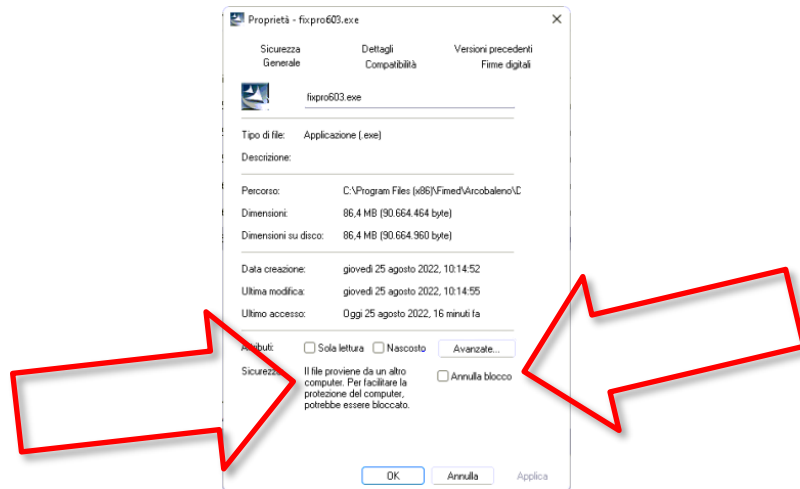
Proprietà - fixpro603.exe

Sicurezza
Dettagli
Versioni precedenti
Generale
Compatibilità
Firme digitali

fixpro603.exe

Tipo di file: Applicazione (.exe)

Descrizione:

Percorso: C:\Program Files (x86)\Fimed\Arcobaleno\D

Dimensioni: 86,4 MB (90.664.464 byte)

Dimensioni su disco: 86,4 MB (90.664.960 byte)

Data creazione: giovedì 25 agosto 2022, 10:14:52

Ultima modifica: giovedì 25 agosto 2022, 10:14:55

Ultimo accesso: Oggi 25 agosto 2022, 16 minuti fa

Attributi: Sola lettura Nascosto Avanzate...

Sicurezza: Il file proviene da un altro computer. Per facilitare la protezione del computer, potrebbe essere bloccato. Annulla blocco

OK Annulla Applica